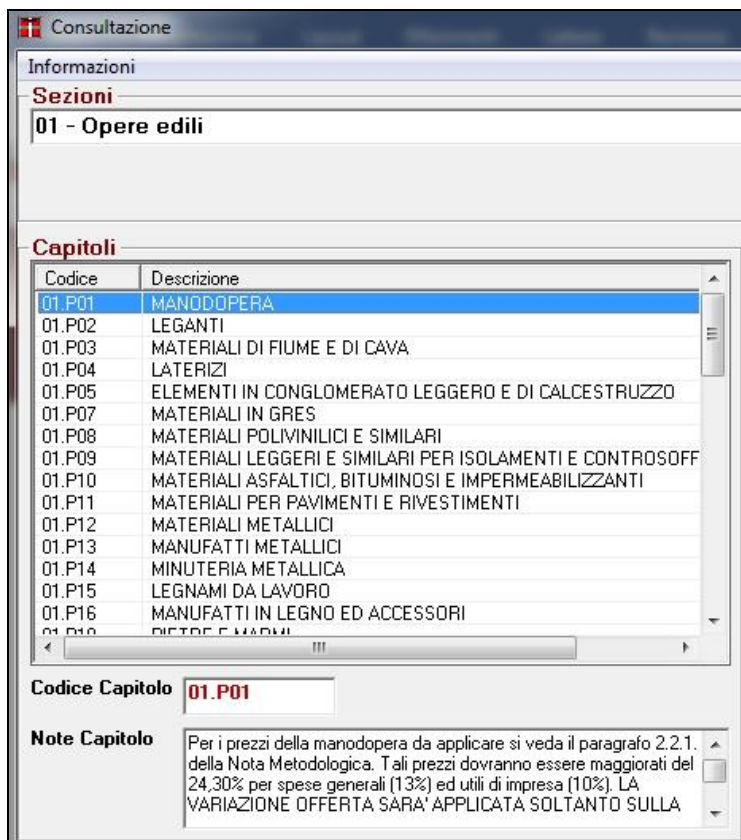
Consultazione

Informazioni

Sezioni

01 - Opere edili

Capitoli

| Codice | Descrizione |
|---|---|
| 01.P01 | MANODOPERA |
| 01.P02 | LEGANTI |
| 01.P03 | MATERIALI DI FIUME E DI CAVA |
| 01.P04 | LATERIZI |
| 01.P05 | ELEMENTI IN CONGLOMERATO LEGGERO E DI CALCESTRUZZO |
| 01.P07 | MATERIALI IN GRES |
| 01.P08 | MATERIALI POLIVINILICI E SIMILARI |
| 01.P09 | MATERIALI LEGGERI E SIMILARI PER ISOLAMENTI E CONTROSOFF |
| 01.P10 | MATERIALI ASFALTICI, BITUMINOSI E IMPERMEABILIZZANTI |
| 01.P11 | MATERIALI PER PAVIMENTI E RIVESTIMENTI |
| 01.P12 | MATERIALI METALLICI |
| 01.P13 | MANUFATTI METALLICI |
| 01.P14 | MINUTERIA METALLICA |
| 01.P15 | LEGNAMI DA LAVORO |
| 01.P16 | MANUFATTI IN LEGNO ED ACCESSORI |
| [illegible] | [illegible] |

Codice Capitolo 01.P01

Note Capitolo

Per i prezzi della manodopera da applicare si veda il paragrafo 2.2.1. della Nota Metodologica. Tali prezzi dovranno essere maggiorati del 24,30% per spese generali (13%) ed utili di impresa (10%). LA VARIAZIONE OFFERTA SARA' APPLICATA SOLTANTO SULLA